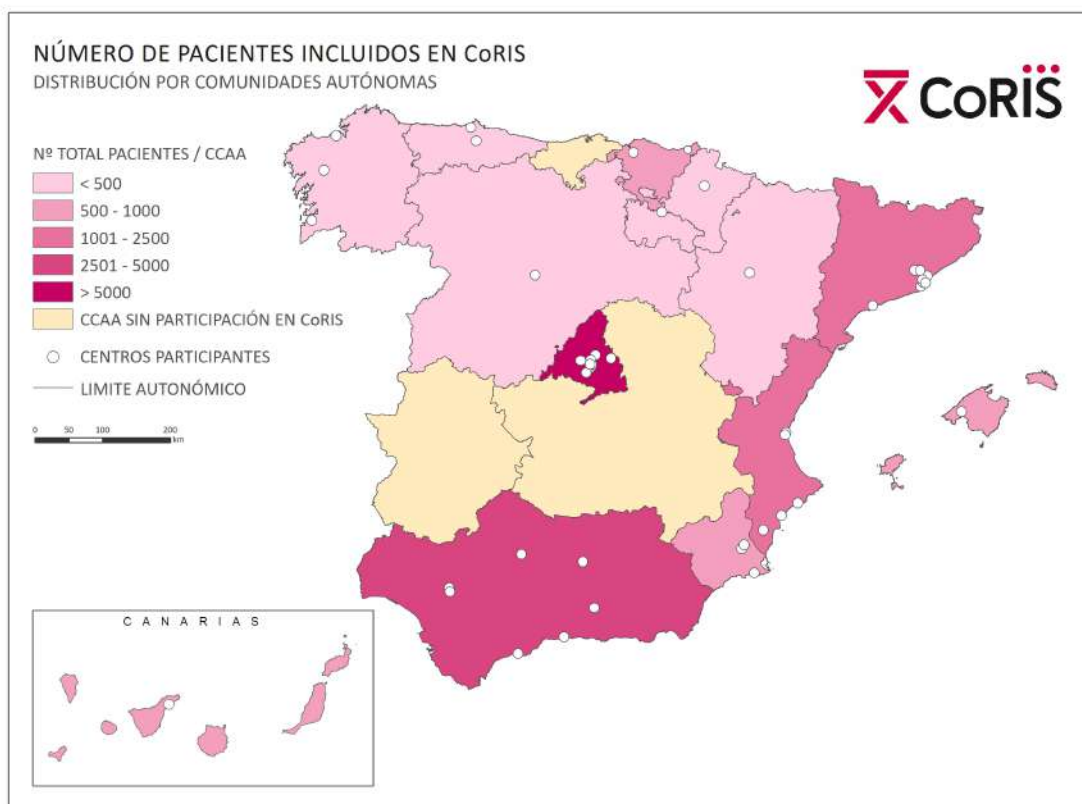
NÚMERO DE PACIENTES INCLUIDOS EN CoRIS
DISTRIBUCIÓN POR COMUNIDADES AUTÓNOMAS

CoRIS

Nº TOTAL PACIENTES / CCAA
< 500
500 - 1000
1001 - 2500
2501 - 5000
> 5000
CCAA SIN PARTICIPACIÓN EN CoRIS
CENTROS PARTICIPANTES
LIMITE AUTONÓMICO

0 50 100 200 km

CANARIAS